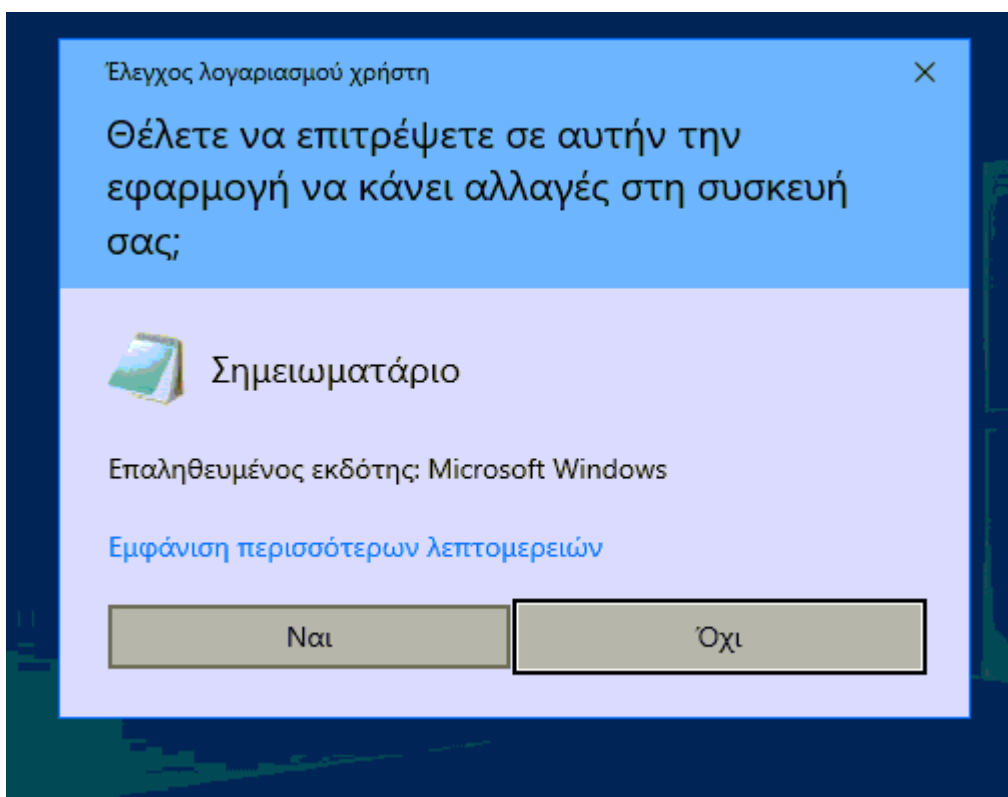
Έλεγχος λογαριασμού χρήστη

×

Θέλετε να επιτρέψετε σε αυτήν την εφαρμογή να κάνει αλλαγές στη συσκευή σας;

Σημειωματάριο

Επαληθευμένος εκδότης: Microsoft Windows

Εμφάνιση περισσότερων λεπτομερειών

Ναι

Όχι